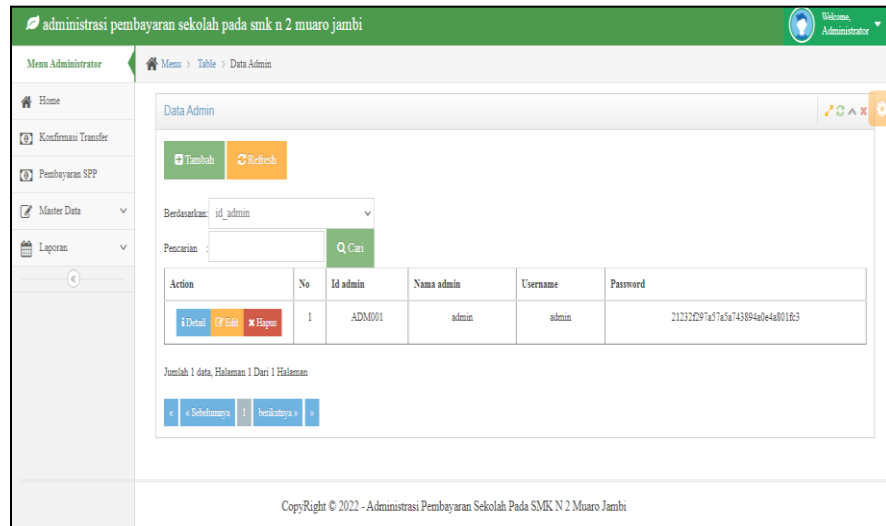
administrasi pembayaran sekolah pada smk n 2 muaro jambi

Welcome, Administrator

Menu Administrator

Home

Konfirmasi Transfer

Pembayaran SPP

Master Data

Laporan

Menu > Table > Data Admin

Data Admin

Tambah

Refresh

Berdasarkan: id_admin

Pencarian :

Cari

| Action | No | Id admin | Nama admin | Username | Password |
|---|---|---|---|---|---|
| Detail Edit Hapus | 1 | ADM001 | admin | admin | 21232f297a57a5a743894a0e4a801fc3 |

Jumlah 1 data, Halaman 1 Dari 1 Halaman

« « Sebelumnya 1 berikutnya » »

CopyRight © 2022 - Administrasi Pembayaran Sekolah Pada SMK N 2 Muaro Jambi